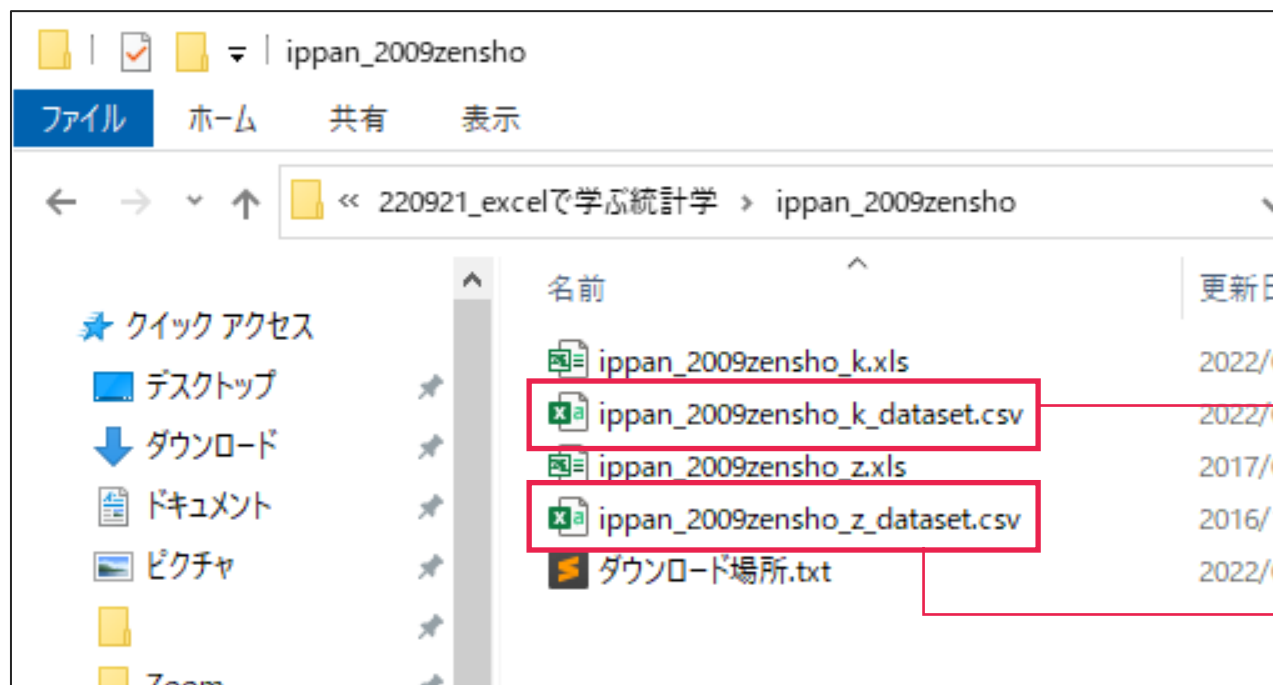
ippan_2009zensho

ファイル ホーム 共有 表示

« 220921_excelで学ぶ統計学 › ippan_2009zensho

名前

更新日

クイック アクセス

デスクトップ

ダウンロード

ドキュメント

ピクチャ

Zoom

ippan_2009zensho_k.xls 2022/

ippan_2009zensho_k_dataset.csv 2022/

ippan_2009zensho_z.xls 2017/

ippan_2009zensho_z_dataset.csv 2016/

ダウンロード場所.txt 2022/